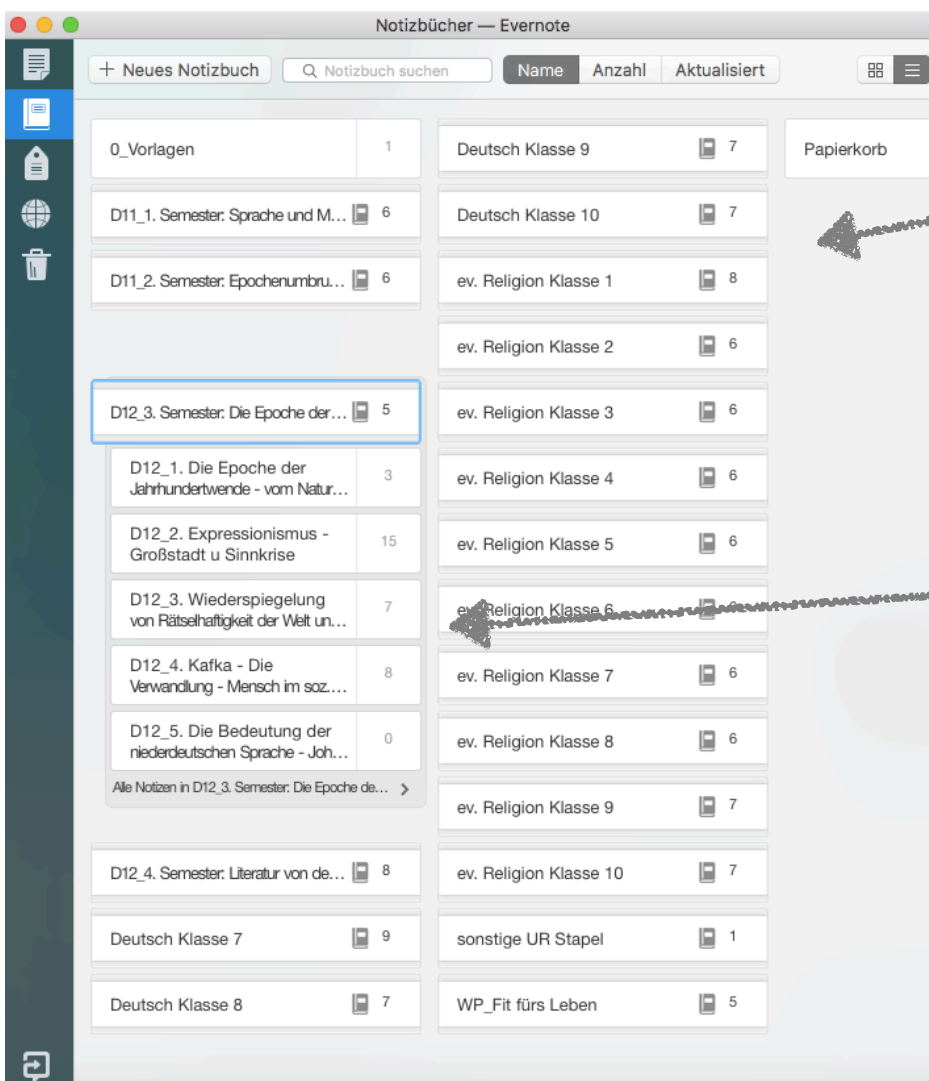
Notizbücher — Evernote

+ Neues Notizbuch
Notizbuch suchen
Name
Anzahl
Aktualisiert

0_Vorlagen 1
D11_1. Semester: Sprache und M… 6
D11_2. Semester: Epochenumbru… 6
D12_3. Semester: Die Epoche der… 5
D12_1. Die Epoche der Jahrhundertwende - vom Natur… 3
D12_2. Expressionismus - Großstadt u Sinnkrise 15
D12_3. Wiederspiegelung von Rätselhaftigkeit der Welt un… 7
D12_4. Kafka - Die Verwandlung - Mensch im soz.… 8
D12_5. Die Bedeutung der niederdeutschen Sprache - Joh… 0
Alle Notizen in D12_3. Semester: Die Epoche de… >
D12_4. Semester: Literatur von de… 8
Deutsch Klasse 7 9
Deutsch Klasse 8 7

Deutsch Klasse 9 7
Deutsch Klasse 10 7
ev. Religion Klasse 1 8
ev. Religion Klasse 2 6
ev. Religion Klasse 3 6
ev. Religion Klasse 4 6
ev. Religion Klasse 5 6
ev. Religion Klasse 6 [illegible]
ev. Religion Klasse 7 6
ev. Religion Klasse 8 6
ev. Religion Klasse 9 7
ev. Religion Klasse 10 7
sonstige UR Stapel 1
WP_Fit fürs Leben 5

Papierkorb